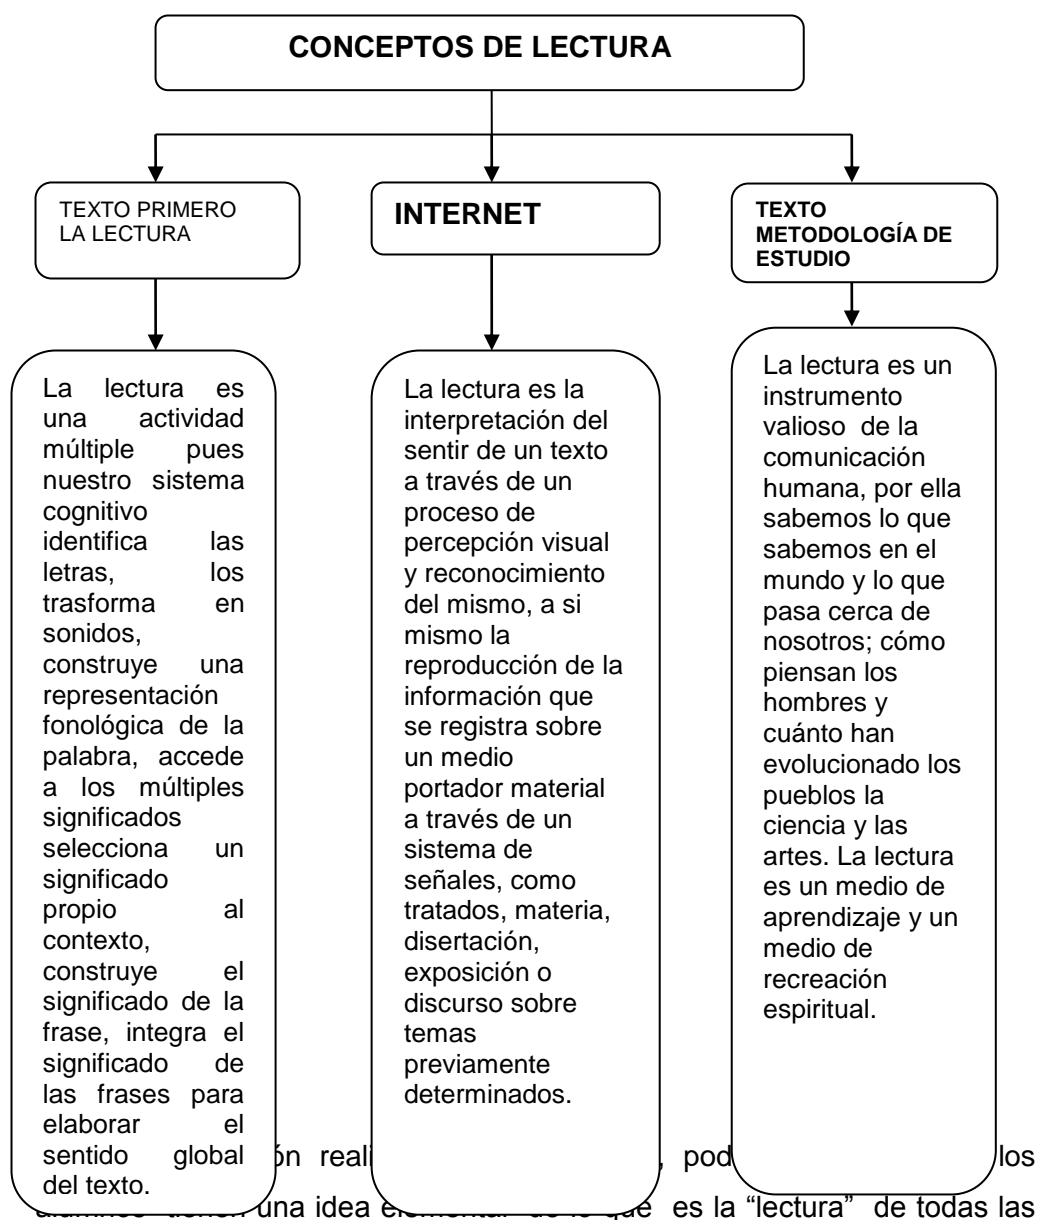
CONCEPTOS DE LECTURA

TEXTO PRIMERO LA LECTURA

INTERNET

TEXTO METODOLOGÍA DE ESTUDIO

La lectura es una actividad múltiple pues nuestro sistema cognitivo identifica las letras, los trasforma en sonidos, construye una representación fonológica de la palabra, accede a los múltiples significados selecciona un significado propio al contexto, construye el significado de la frase, integra el significado de las frases para elaborar el sentido global del texto.

La lectura es la interpretación del sentir de un texto a través de un proceso de percepción visual y reconocimiento del mismo, a si mismo la reproducción de la información que se registra sobre un medio portador material a través de un sistema de señales, como tratados, materia, disertación, exposición o discurso sobre temas previamente determinados.

La lectura es un instrumento valioso de la comunicación humana, por ella sabemos lo que sabemos en el mundo y lo que pasa cerca de nosotros; cómo piensan los hombres y cuánto han evolucionado los pueblos la ciencia y las artes. La lectura es un medio de aprendizaje y un medio de recreación espiritual.

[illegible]ón reali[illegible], pod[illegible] los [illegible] tienen una idea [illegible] de lo que es la “lectura” de todas las